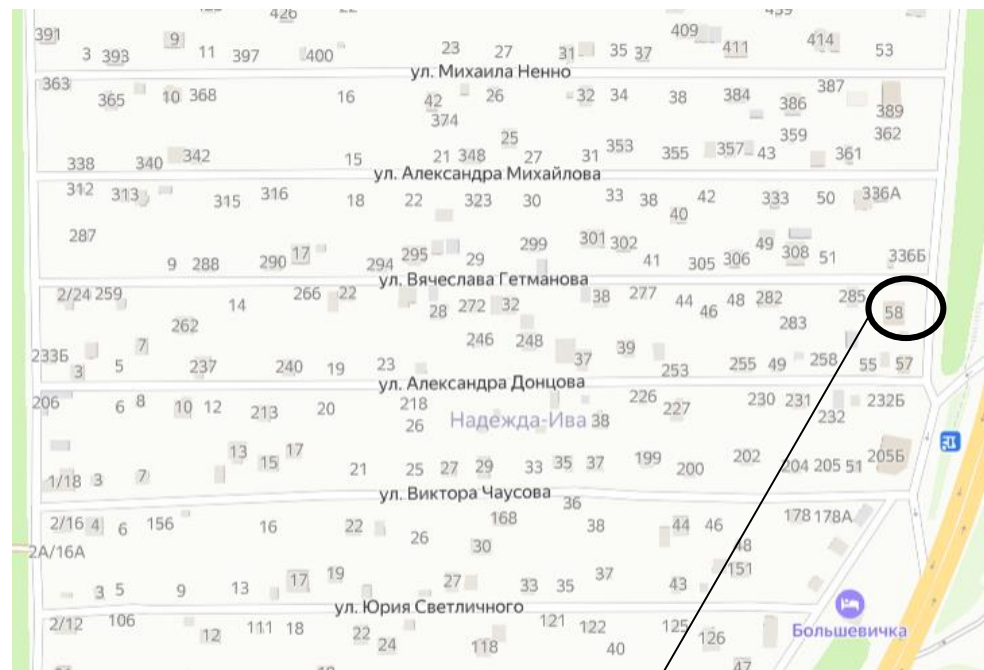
426
391 3 393 9 11 397 400 23 27 31 35 37 409 411 414 53
ул. Михаила Ненно
363 365 10 368 16 42 374 26 32 34 38 384 386 387 389 362
25 359
338 340 342 15 21 348 27 31 353 355 357 43 361
ул. Александра Михайлова
312 313 315 316 18 22 323 30 33 38 40 42 333 50 336А
287 299 301 302 49 308
9 288 290 17 294 295 29 41 305 306 51 336Б
ул. Вячеслава Гетманова
2/24 259 14 266 22 28 272 32 38 277 44 46 48 282 285 58
262 283
233Б 3 5 7 237 240 19 23 246 248 37 39 253 255 49 258 55 57
ул. Александра Донцова
206 6 8 10 12 213 20 218 26 Надежда-Ива 38 226 227 230 231 232 232Б
13 15 17 199 202
1/18 3 7 21 25 27 29 33 35 37 200 204 205 51 205Б
ул. Виктора Чаусова
36
2/16 4 6 156 16 22 26 168 30 38 44 46 48 178 178А
2А/16А
3 5 9 13 17 19 27 33 35 37 43 151
ул. Юрия Светличного
2/12 106 12 111 18 22 24 118 121 122 40 125 126 Большевичка
47